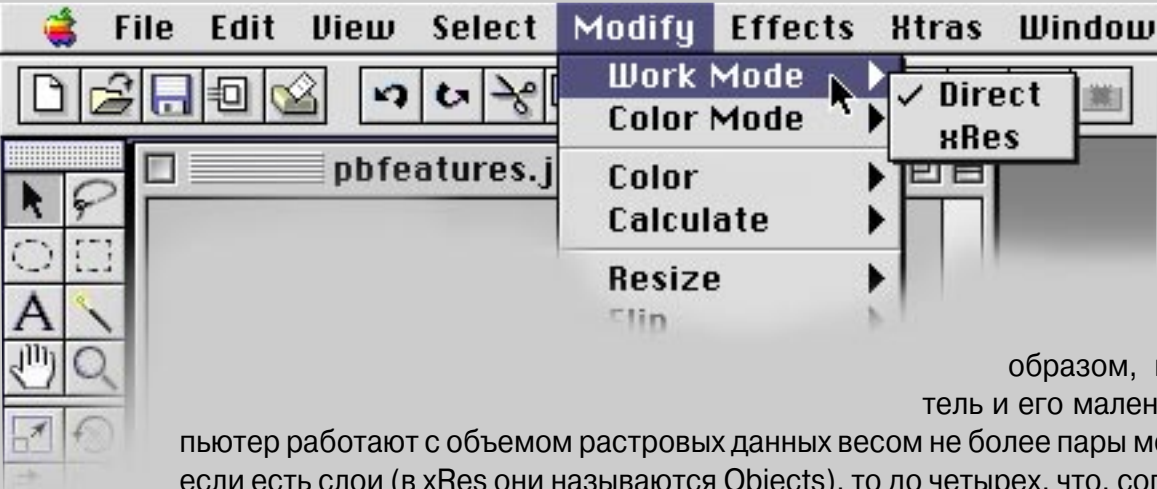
File Edit View Select Modify Effects Xtras Window

Work Mode
Color Mode
Color
Calculate
Resize
Flip

✓ Direct
xRes

pbfeatures.j

образом, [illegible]
тель и его мален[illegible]
пьютер работают с объемом растровых данных весом не более пары м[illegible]
если есть слои (в xRes они называются Objects), то до четырех, что, со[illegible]